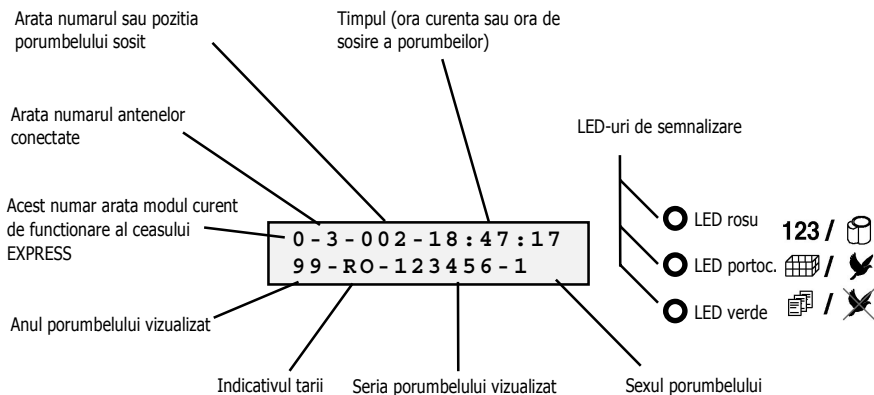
Arata numarul sau pozitia porumbelului sosit

Timpul (ora curenta sau ora de sosire a porumbeilor)

Arata numarul antenelor conectate

LED-uri de semnalizare

Acest numar arata modul curent de functionare al ceasului EXPRESS

0-3-002-18:47:17
99-RO-123456-1

LED rosu 123 /
LED portoc. /
LED verde /

Anul porumbelului vizualizat

Indicativul tarii

Seria porumbelului vizualizat

Sexul porumbelului